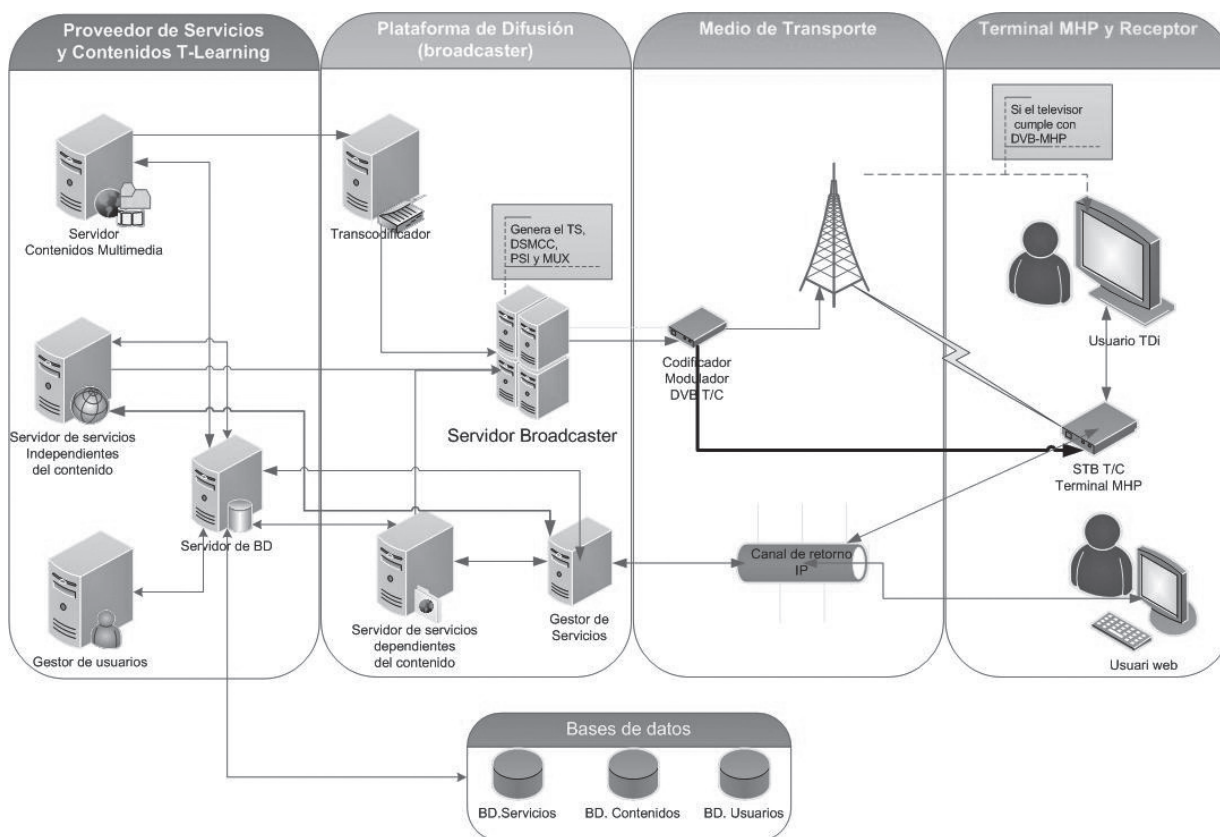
Proveedor de Servicios y Contenidos T-Learning

Plataforma de Difusión (broadcaster)

Medio de Transporte

Terminal MHP y Receptor

Si el televisor cumple con DVB-MHP

Servidor Contenidos Multimedia

Transcodificador

Genera el TS, DSMCC, PSI y MUX

Usuario TDi

Codificador Modulador DVB T/C

Servidor de servicios Independientes del contenido

Servidor Broadcaster

STB T/C Terminal MHP

Servidor de BD

Canal de retorno IP

Gestor de usuarios

Servidor de servicios dependientes del contenido

Gestor de Servicios

Usuari web

Bases de datos

BD.Servicios

BD. Contenidos

BD. Usuarios